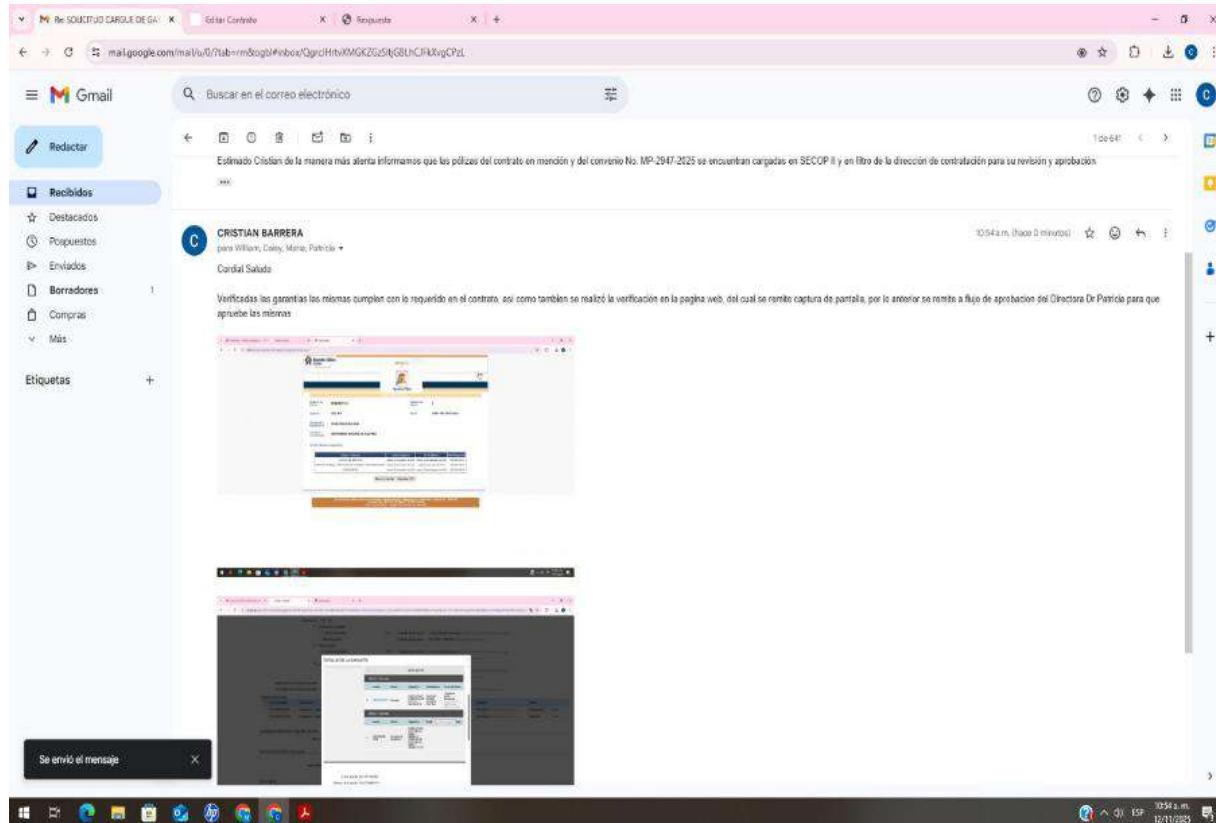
Re: SOLICITUD CARGUE DE GA | Editar Contrato | Respuesta

mail.google.com/mail/u/0/?tab=rm&ogbl#inbox/QgrcJHrtvXMGKZGzSltjGBLhCJFkXvgCPzL

Gmail

Buscar en el correo electrónico

Redactar

Recibidos
Destacados
Pospuestos
Enviados
Borradores 1
Compras
Más

Etiquetas +

1 de 641

Estimado Cristian de la manera más atenta informamos que las pólizas del contrato en mención y del convenio No. MP-2947-2025 se encuentran cargadas en SECOP II y en flitro de la dirección de contratación para su revisión y aprobación.

CRISTIAN BARRERA
para William, Cielsy, Maria, Patricia

10:54 a.m. (hace 0 minutos)

Cordial Saludo

Verificadas las garantias las mismas cumplen con lo requerido en el contrato, asi como tambien se realizó la verificación en la pagina web, del cual se remite captura de pantalla, por lo anterior se remite a flujo de aprobacion del Directora Dr Patricia para que apruebe las mismas

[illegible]

Se envió el mensaje

ESP 10:54 a.m. 12/11/2025